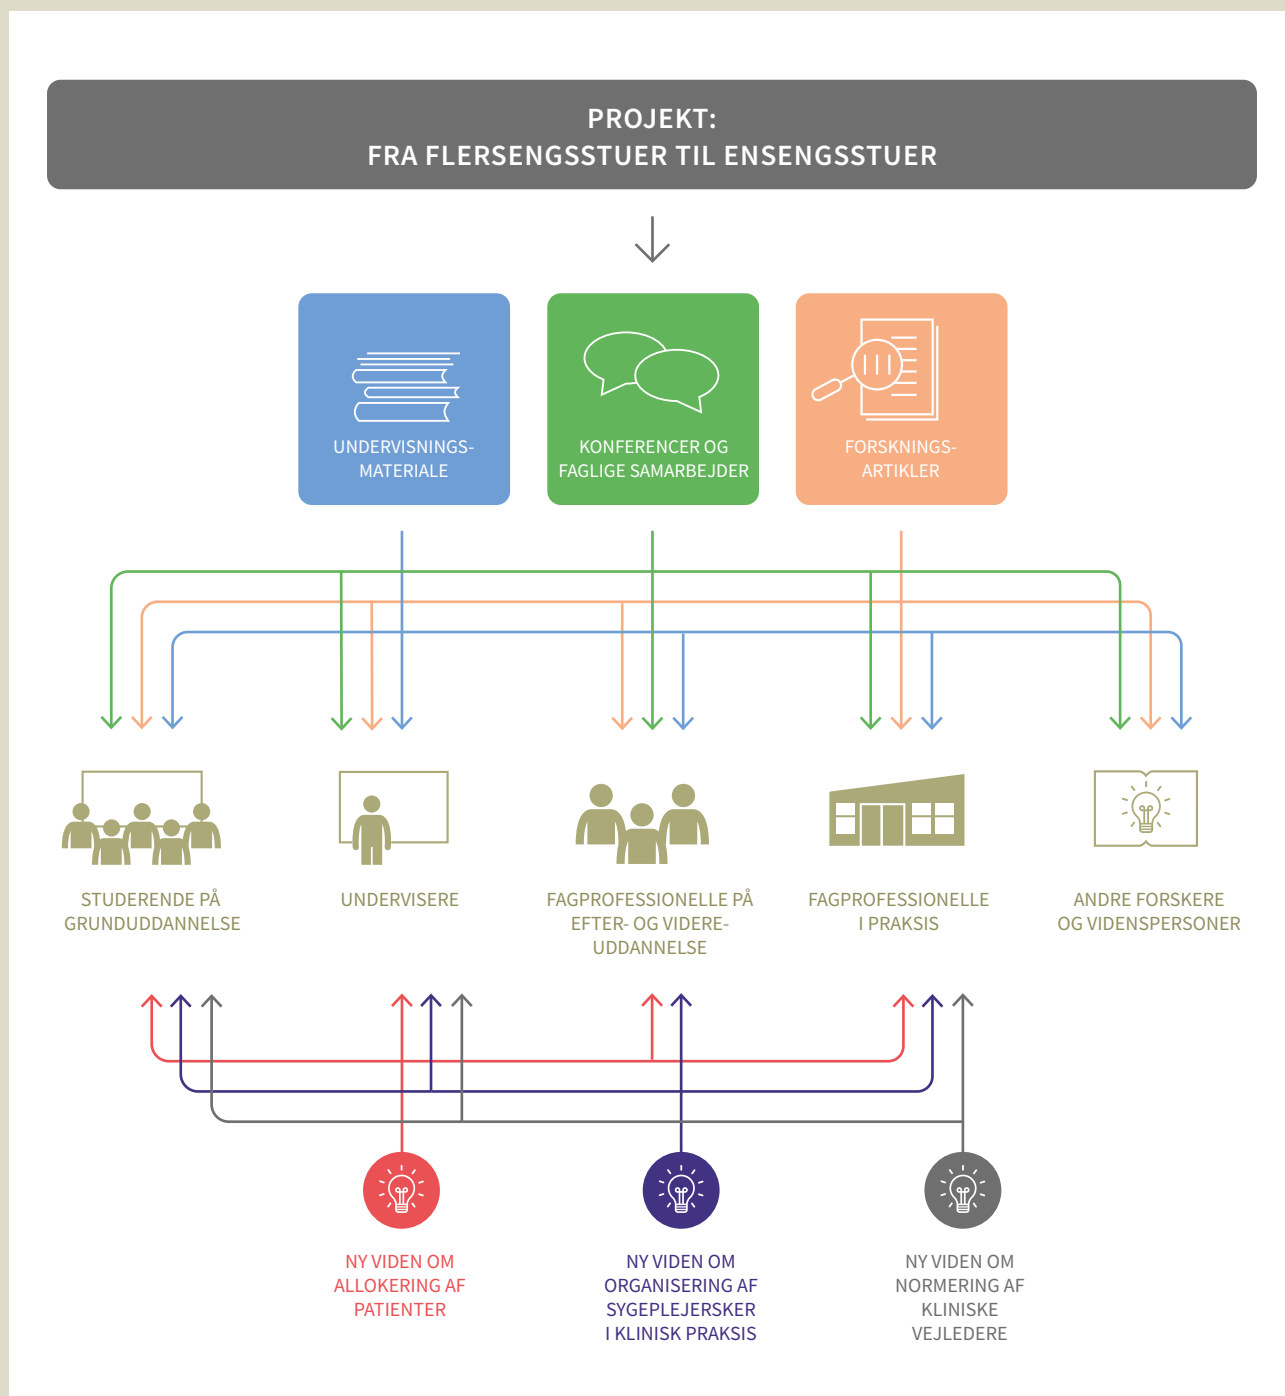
PROJEKT:
FRA FLERSENGSSTUER TIL ENSENGSSTUER

UNDERVISNINGS-MATERIALE

KONFERENCER OG FAGLIGE SAMARBEJDER

FORSKNINGS-ARTIKLER

STUDERENDE PÅ GRUNDUDDANNELSE

UNDERVISERE

FAGPROFESSIONELLE PÅ EFTER- OG VIDERE-UDDANNELSE

FAGPROFESSIONELLE I PRAKSIS

ANDRE FORSKERE OG VIDENSPERSONER

NY VIDEN OM ALLOKERING AF PATIENTER

NY VIDEN OM ORGANISERING AF SYGEPLEJERSKER I KLINISK PRAKSIS

NY VIDEN OM NORMERING AF KLINISKE VEJLEDERE